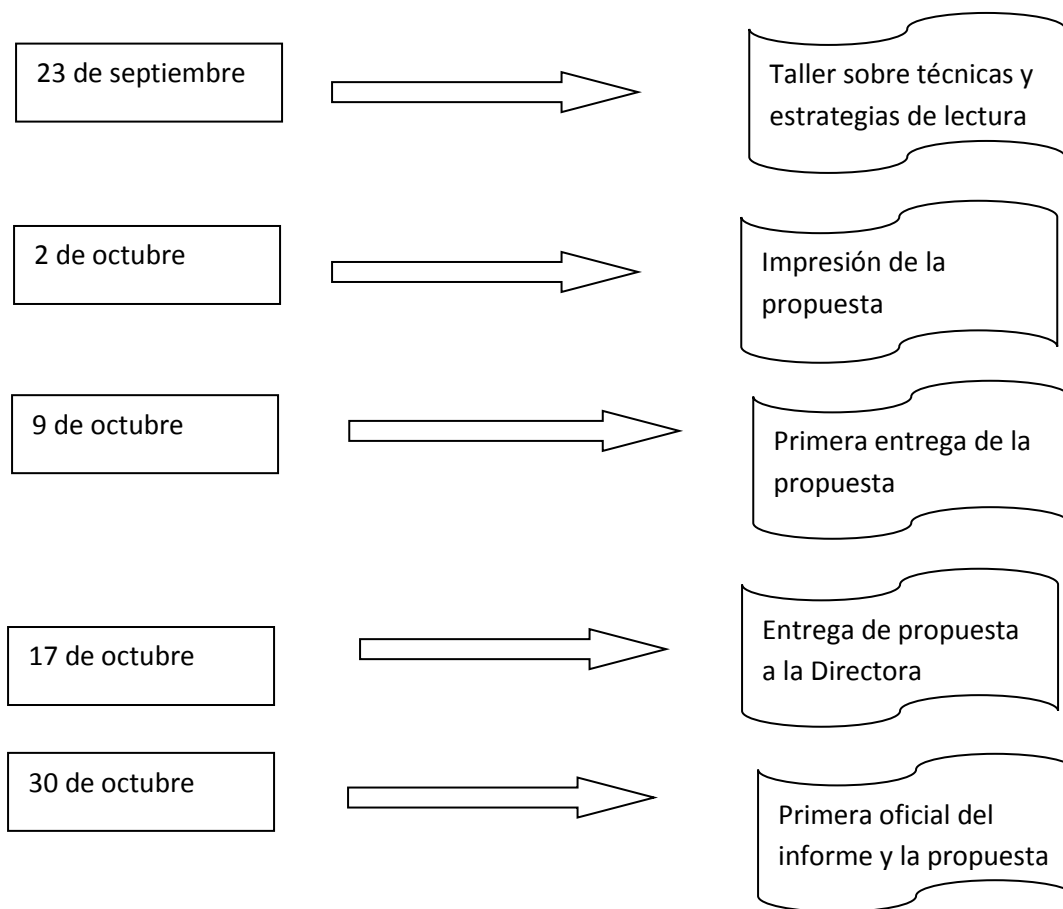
23 de septiembre

Taller sobre técnicas y estrategias de lectura

2 de octubre

Impresión de la propuesta

9 de octubre

Primera entrega de la propuesta

17 de octubre

Entrega de propuesta a la Directora

30 de octubre

Primera oficial del informe y la propuesta